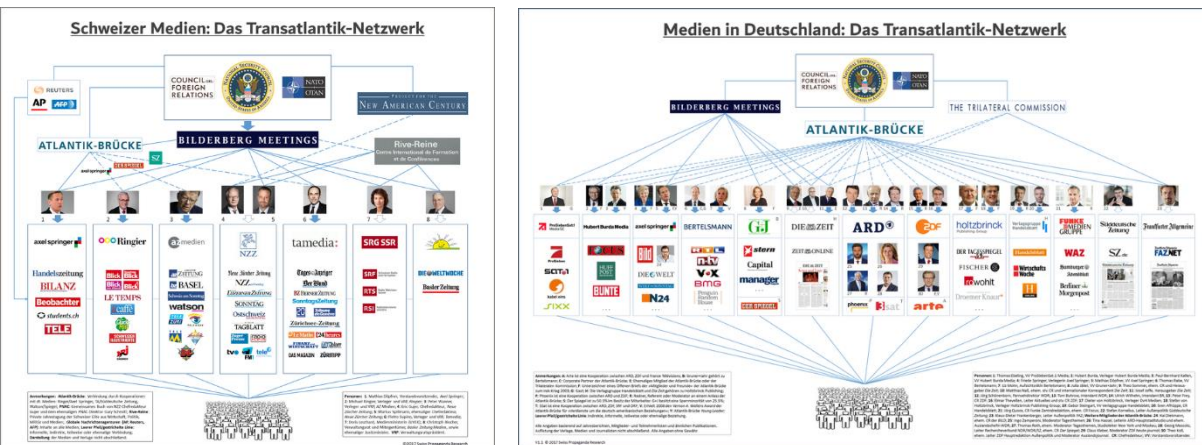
Schweizer Medien: Das Transatlantik-Netzwerk

REUTERS
AP
AFP

COUNCIL ON FOREIGN RELATIONS

NATO OTAN

PROJECT FOR THE NEW AMERICAN CENTURY

ATLANTIK-BRÜCKE

BILDERBERG MEETINGS

Rive-Reine
Centre International de Formation et de Conférences

SZ

axel springer

1 2 3 4 5 6 7 8

axel springer
Handelszeitung
BILANZ
Beobachter
students.ch
TELE

Ringier
Blick
Blick
Blick
LE TEMPS
caffe
SCHWEIZER ILLUSTRIERTE

az medien
ZEITUNG
BASEL
watson

NZZ
Neue Zürcher Zeitung
NZZ
SONNTAG
Ostschweiz
TAGBLATT

tamedia
Tages-Anzeiger
Der Bund
SonntagsZeitung
Zürichsee-Zeitung
DAS MAGAZIN

SRG SSR
SRF
RTS
RSI

DIE WELTWOCHE
Basler Zeitung

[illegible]

©2017 Swiss Propaganda Research

Medien in Deutschland: Das Transatlantik-Netzwerk

COUNCIL ON FOREIGN RELATIONS

NATO OTAN

BILDERBERG MEETINGS

THE TRILATERAL COMMISSION

ATLANTIK-BRÜCKE

ProSiebenSat.1
Hubert Burda Media
axel springer
BERTELSMANN
GJ
DIE ZEIT
ARD
ZDF
holtzbrinck
FUNKE MEDIENGRUPPE
Süddeutsche Zeitung
Frankfurter Allgemeine

SAT.1
kabel eins
sixx
FOCUS
HUFFPOST
BUNTE
BILD
DIE WELT
N24
RTL
n-tv
VOX
BMG
stern
Capital
manager
DER SPIEGEL
ZEIT ONLINE
phoenix
3sat
arte
DER TAGESSPIEGEL
FISCHER
WAZ
Wirtschafts Woche
SZ.de
FAZ.NET
Berliner Morgenpost

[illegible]

©2017 Swiss Propaganda Research